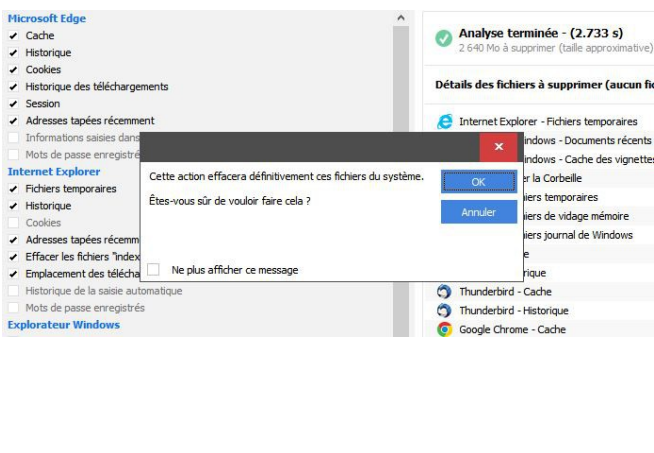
Microsoft Edge
Cache
Historique
Cookies
Historique des téléchargements
Session
Adresses tapées récemment
Informations saisies dans
Mots de passe enregistré
Internet Explorer
Fichiers temporaires
Historique
Cookies
Adresses tapées récemm
Effacer les fichiers "index
Emplacement des télécha
Historique de la saisie automatique
Mots de passe enregistrés
Explorateur Windows

Analyse terminée - (2.733 s)
2 640 Mo à supprimer (taille approximative)

Détails des fichiers à supprimer (aucun fic

Internet Explorer - Fichiers temporaires
indows - Documents récents
indows - Cache des vignettes
r la Corbeille
iers temporaires
iers de vidage mémoire
iers journal de Windows
e
rique
Thunderbird - Cache
Thunderbird - Historique
Google Chrome - Cache

Cette action effacera définitivement ces fichiers du système.

Êtes-vous sûr de vouloir faire cela ?

Ne plus afficher ce message

OK
Annuler